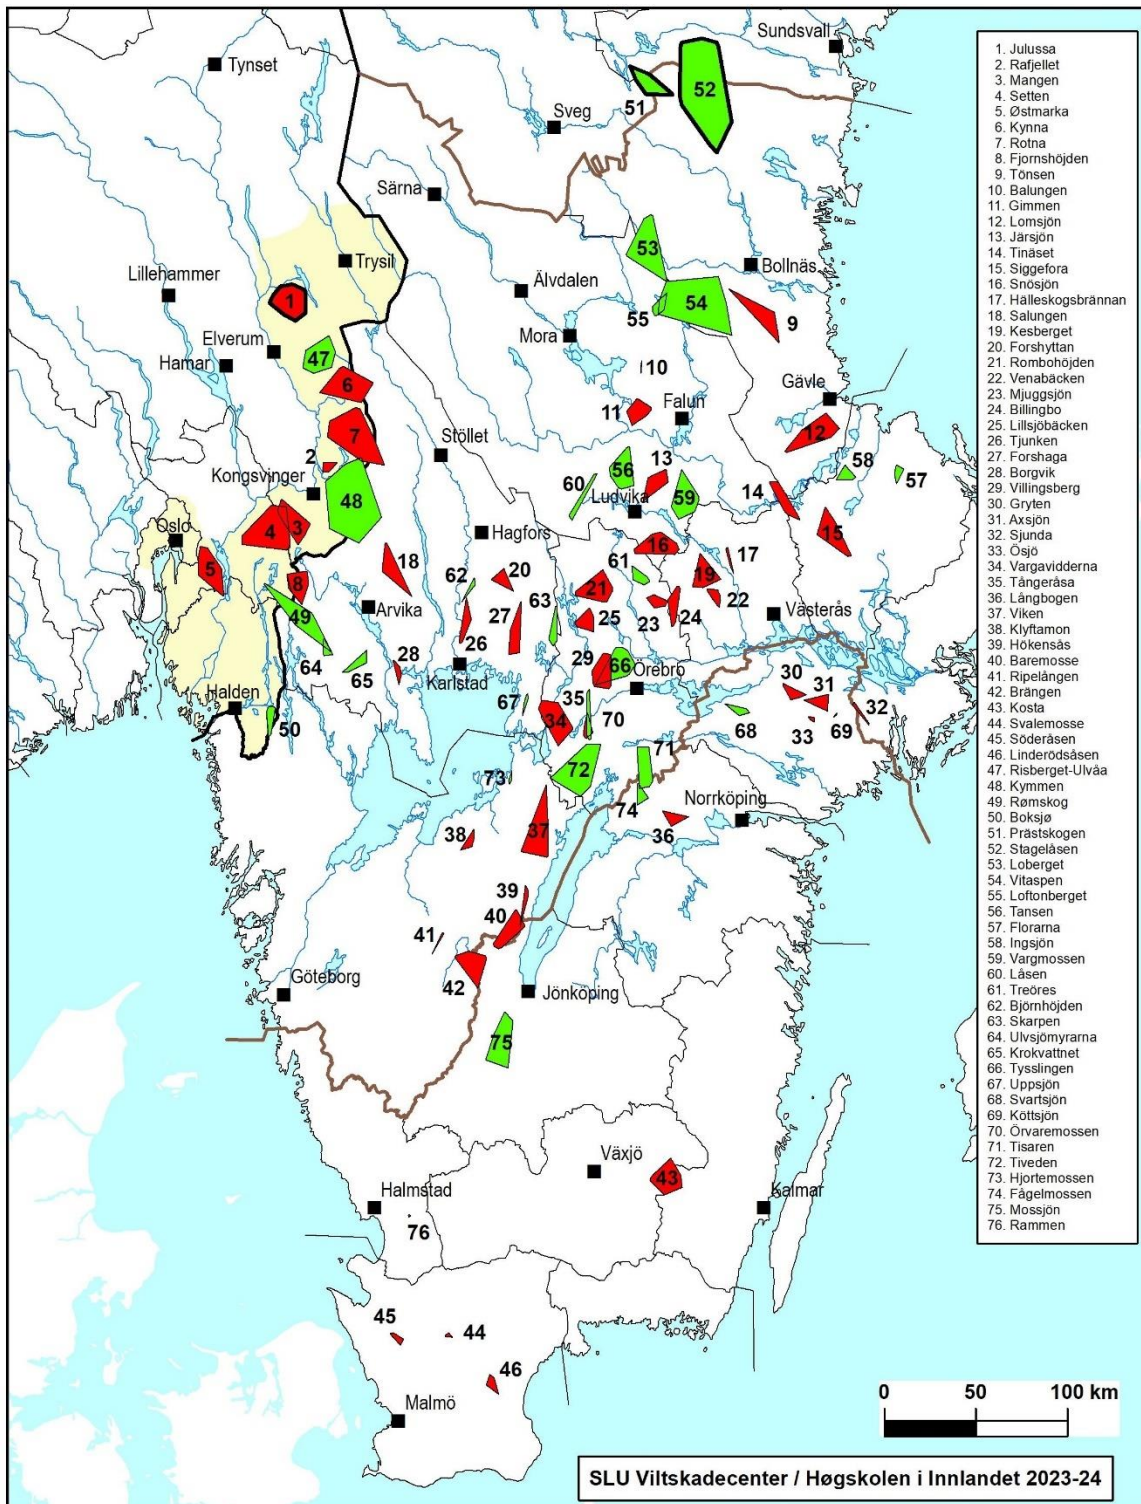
Sundsvall
Tynset
52
51
Sveg
Särna
53
Trysil
Bollnäs
Lillehammer
Älvdalen
1
54
55
9
Elverum
Mora
47
Hamar
10
6
Gävle
11
Falun
7
12
Stöllet
2
13
58
Kongsvinger
56
57
60
59
14
48
Ludvika
Oslo
4
3
Hagfors
16
15
17
18
5
61
19
20
62
21
8
22
49
63
Arvika
27
25
24
Västerås
23
26
28
64
66
29
65
Karlstad
30
31
Örebro
Halden
35
32
67
34
70
69
68
50
33
71
73
72
74
Norrköping
38
37
36
39
40
41
42
Göteborg
Jönköping
75
Växjö
43
Halmstad
Kalmar
76
45
44
46
Malmö
0
50
100 km
SLU Viltskadecenter / Høgskolen i Innlandet 2023-24

1. Julussa
2. Rafjellet
3. Mangen
4. Setten
5. Østmarka
6. Kynna
7. Rotna
8. Fjornshöjden
9. Tönsen
10. Balungen
11. Gimmen
12. Lomsjön
13. Järsjön
14. Tinäset
15. Siggefora
16. Snösjön
17. Hälleskogsbrännan
18. Salungen
19. Kesberget
20. Forshyttan
21. Rombohöjden
22. Venabäcken
23. Mjuggsjön
24. Billingbo
25. Lillsjöbäcken
26. Tjunken
27. Forshaga
28. Borgvik
29. Villingsberg
30. Gryten
31. Axsjön
32. Sjunda
33. Ösjö
34. Vargavidderna
35. Tångeråsa
36. Långbogen
37. Viken
38. Klyftamon
39. Hökensås
40. Baremosse
41. Ripelången
42. Brängen
43. Kosta
44. Svalemosse
45. Söderåsen
46. Linderödsåsen
47. Risberget-Ulvåa
48. Kymmen
49. Rømskog
50. Boksjø
51. Prästskogen
52. Stagelåsen
53. Loberget
54. Vitaspen
55. Loftonberget
56. Tansen
57. Florarna
58. Ingsjön
59. Vargmossen
60. Låsen
61. Treöres
62. Björnhöjden
63. Skarpen
64. Ulvsjömyrarna
65. Krokvattnet
66. Tysslingen
67. Uppsjön
68. Svartsjön
69. Köttsjön
70. Örvaremossen
71. Tisaren
72. Tiveden
73. Hjortemossen
74. Fågelmossen
75. Mossjön
76. Rammen